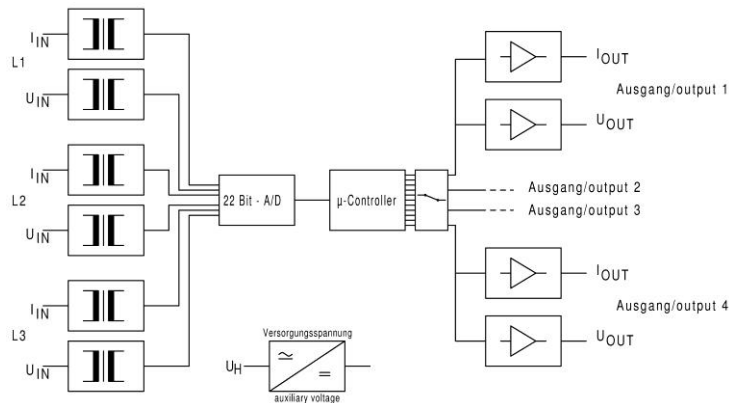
$I_{IN}$
L1
$U_{IN}$
$I_{IN}$
L2
$U_{IN}$
$I_{IN}$
L3
$U_{IN}$
22 Bit - A/D
µ-Controller
$I_{OUT}$
Ausgang/output 1
$U_{OUT}$
Ausgang/output 2
Ausgang/output 3
$I_{OUT}$
Ausgang/output 4
$U_{OUT}$
Versorgungsspannung
$U_H$
$\approx$
$=$
auxiliary voltage